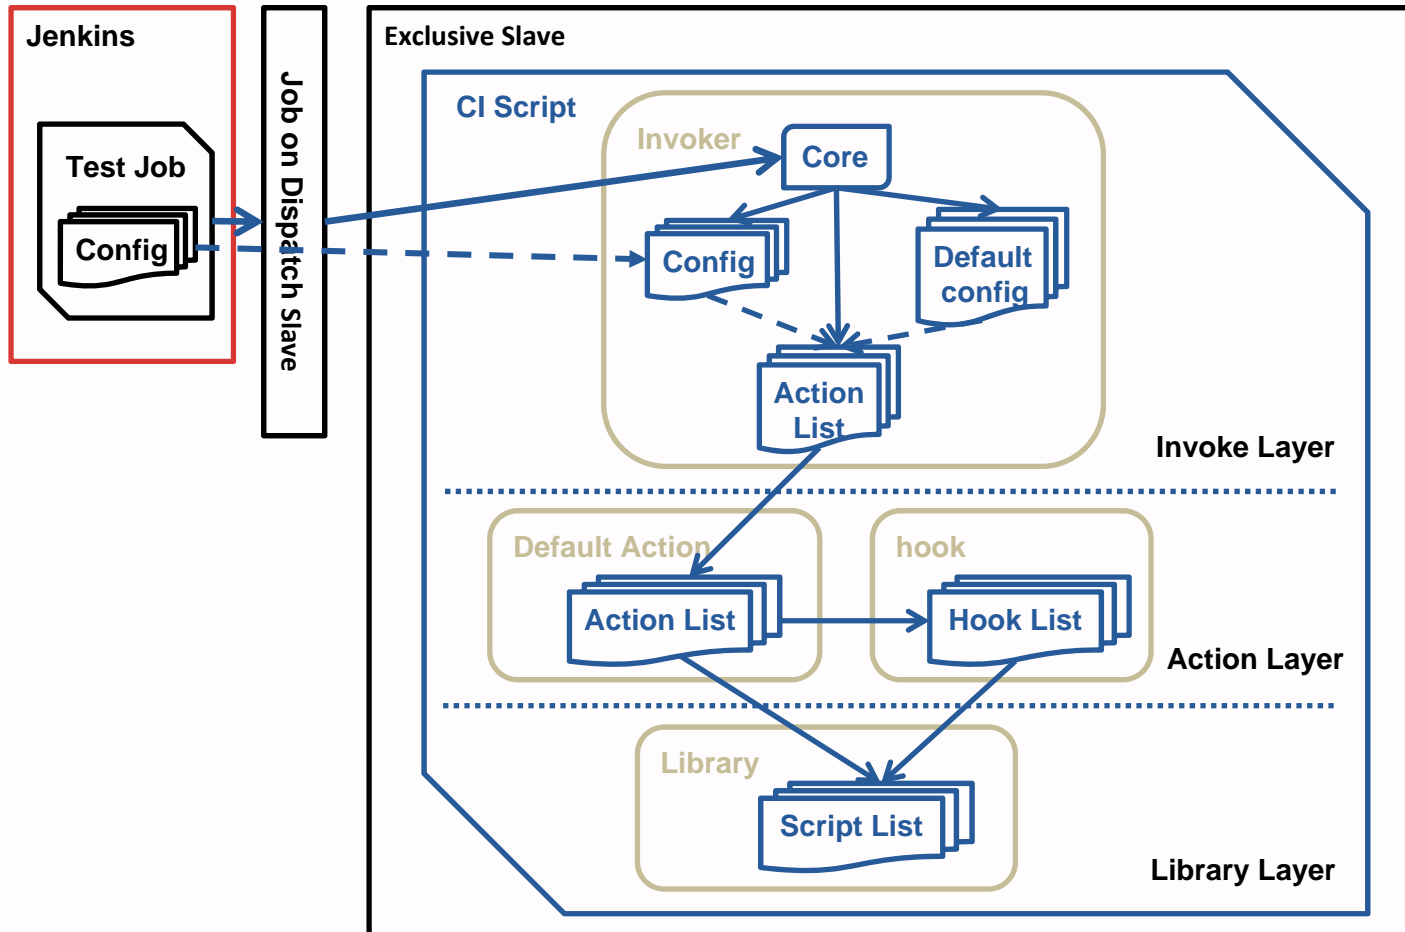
Jenkins

Test Job

Config

Job on Dispatch Slave

Exclusive Slave

CI Script

Invoker

Core

Config

Default config

Action List

Invoke Layer

Default Action

Action List

hook

Hook List

Action Layer

Library

Script List

Library Layer